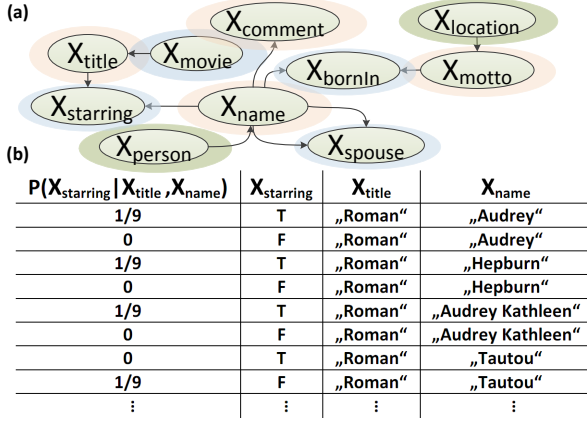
(a)

$X_{comment}$

$X_{location}$

$X_{title}$

$X_{movie}$

$X_{bornIn}$

$X_{motto}$

$X_{starring}$

$X_{name}$

$X_{person}$

$X_{spouse}$

(b)

| $P(X_{starring} \mid X_{title}, X_{name})$ | $X_{starring}$ | $X_{title}$ | $X_{name}$ |
|---|---|---|---|
| 1/9 | T | „Roman“ | „Audrey“ |
| 0 | F | „Roman“ | „Audrey“ |
| 1/9 | T | „Roman“ | „Hepburn“ |
| 0 | F | „Roman“ | „Hepburn“ |
| 1/9 | T | „Roman“ | „Audrey Kathleen“ |
| 0 | F | „Roman“ | „Audrey Kathleen“ |
| 0 | T | „Roman“ | „Tautou“ |
| 1/9 | F | „Roman“ | „Tautou“ |
| ⋮ | ⋮ | ⋮ | ⋮ |